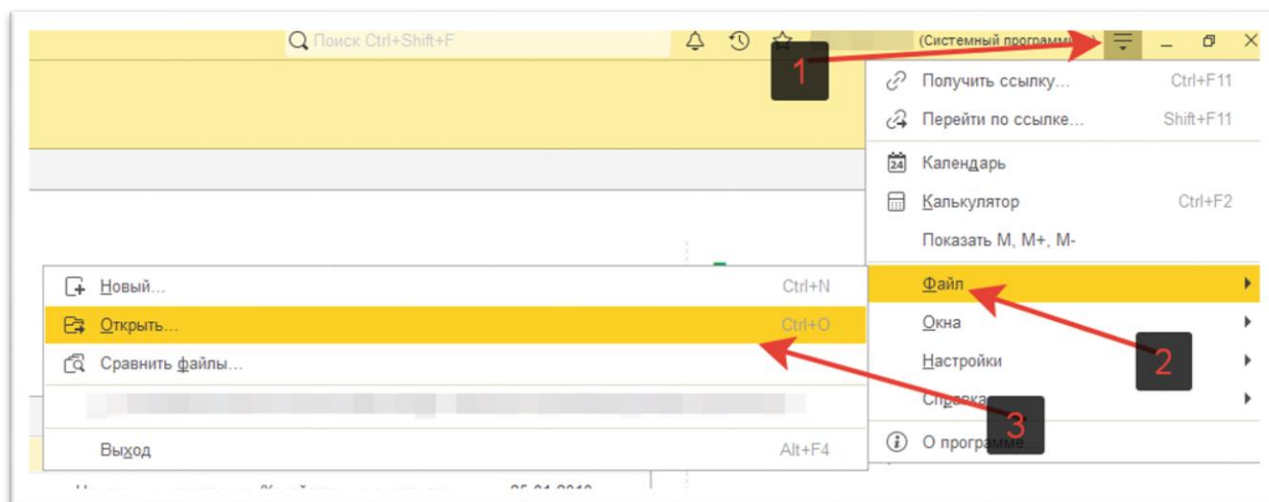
Поиск Ctrl+Shift+F

(Системный программ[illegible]

1

Получить ссылку... Ctrl+F11

Перейти по ссылке... Shift+F11

Календарь

Калькулятор Ctrl+F2

Показать M, M+, M-

Новый... Ctrl+N

Открыть... Ctrl+O

Сравнить файлы...

Выход Alt+F4

Файл

Окна

Настройки

2

Справка

3

О программе